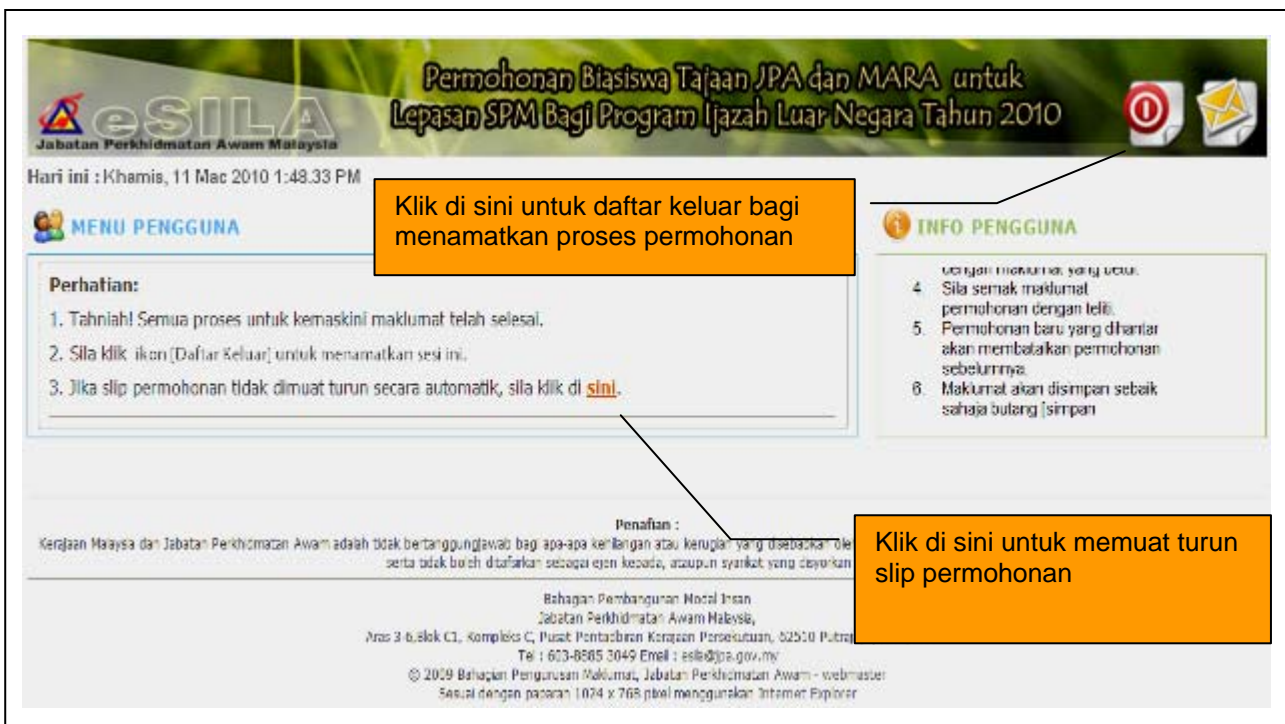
eSILA
Jabatan Perkhidmatan Awam Malaysia

Permohonan Biasiswa Tajaan JPA dan MARA untuk Lepasan SPM Bagi Program Ijazah Luar Negara Tahun 2010

Hari ini : Khamis, 11 Mac 2010 1:48.33 PM

Klik di sini untuk daftar keluar bagi menamatkan proses permohonan

MENU PENGGUNA

Perhatian:

1. Tahniah! Semua proses untuk kemaskini maklumat telah selesai.

2. Sila klik ikon [Daftar Keluar] untuk menamatkan sesi ini.

3. Jika slip permohonan tidak dimuat turun secara automatik, sila klik di sini.

INFO PENGGUNA

dengan maklumat yang betul.
4. Sila semak maklumat permohonan dengan teliti.
5. Permohonan baru yang dihantar akan membatalkan permohonan sebelumnya.
6. Maklumat akan disimpan sebaik sahaja butang [simpan

Penafian :
Kerajaan Malaysia dan Jabatan Perkhidmatan Awam adalah tidak bertanggungjawab bagi apa-apa kehilangan atau kerugian yang disebabkan ole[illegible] serta tidak boleh ditafsirkan sebagai ejen kepada, ataupun syarikat yang disyorkan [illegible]

Klik di sini untuk memuat turun slip permohonan

Bahagian Pembangunan Modal Insan
Jabatan Perkhidmatan Awam Malaysia,
Aras 3-6,Blok C1, Kompleks C, Pusat Pentadbiran Kerajaan Persekutuan, 62510 Putra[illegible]
Tel : 603-8885 3049 Emel : esila@jpa.gov.my
© 2009 Bahagian Pengurusan Maklumat, Jabatan Perkhidmatan Awam - webmaster
Sesuai dengan paparan 1024 x 768 piksel menggunakan Internet Explorer